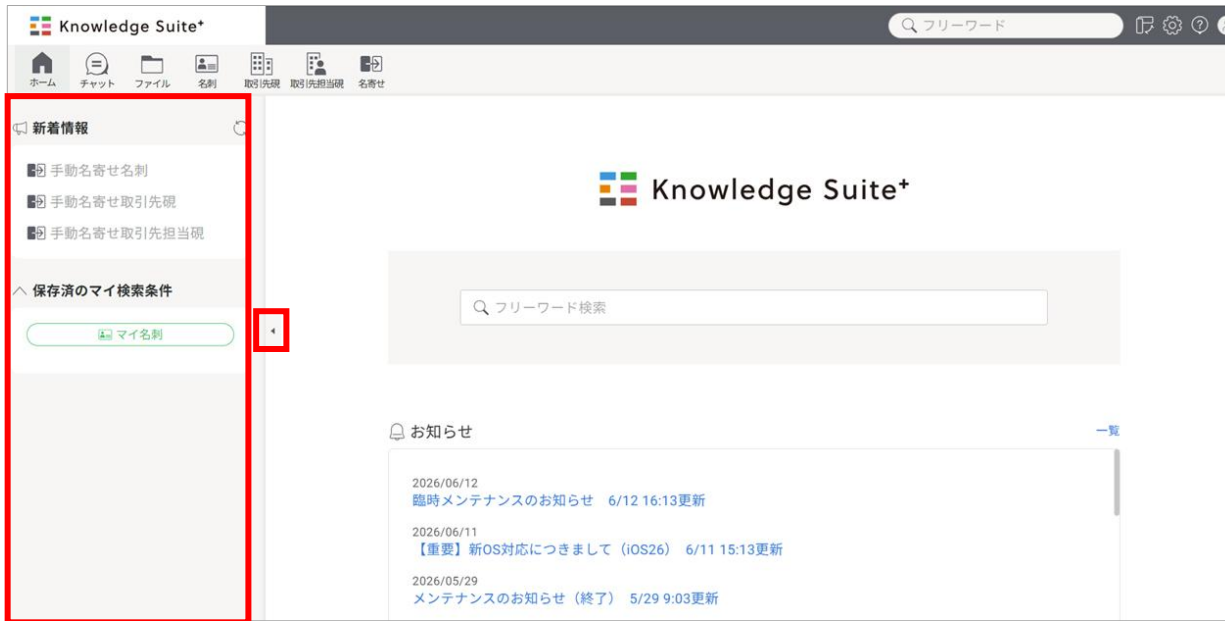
Knowledge Suite⁺

フリーワード

ホーム チャット ファイル 名刺 取引先硯 取引先担当硯 名寄せ

新着情報

手動名寄せ名刺
手動名寄せ取引先硯
手動名寄せ取引先担当硯

保存済のマイ検索条件

マイ名刺

Knowledge Suite⁺

フリーワード検索

お知らせ

一覧

2026/06/12
臨時メンテナンスのお知らせ 6/12 16:13更新

2026/06/11
【重要】新OS対応につきまして（iOS26） 6/11 15:13更新

2026/05/29
メンテナンスのお知らせ（終了） 5/29 9:03更新